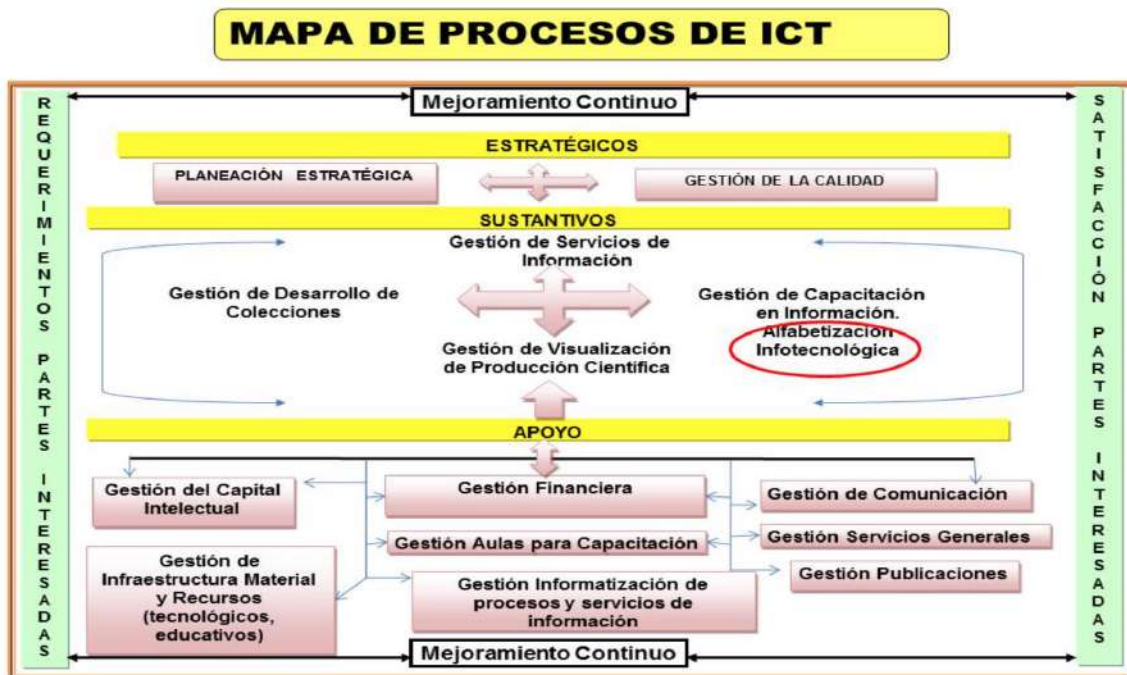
MAPA DE PROCESOS DE ICT

REQUERIMIENTOS PARTES INTERESADAS

Mejoramiento Continuo

ESTRATÉGICOS

PLANEACIÓN ESTRATÉGICA

GESTIÓN DE LA CALIDAD

SUSTANTIVOS

Gestión de Servicios de Información

Gestión de Desarrollo de Colecciones

Gestión de Capacitación en Información. Alfabetización Infotecnológica

Gestión de Visualización de Producción Científica

APOYO

Gestión del Capital Intelectual

Gestión Financiera

Gestión de Comunicación

Gestión Aulas para Capacitación

Gestión Servicios Generales

Gestión de Infraestructura Material y Recursos (tecnológicos, educativos)

Gestión Informatización de procesos y servicios de información

Gestión Publicaciones

Mejoramiento Continuo

SATISFACCIÓN PARTES INTERESADAS